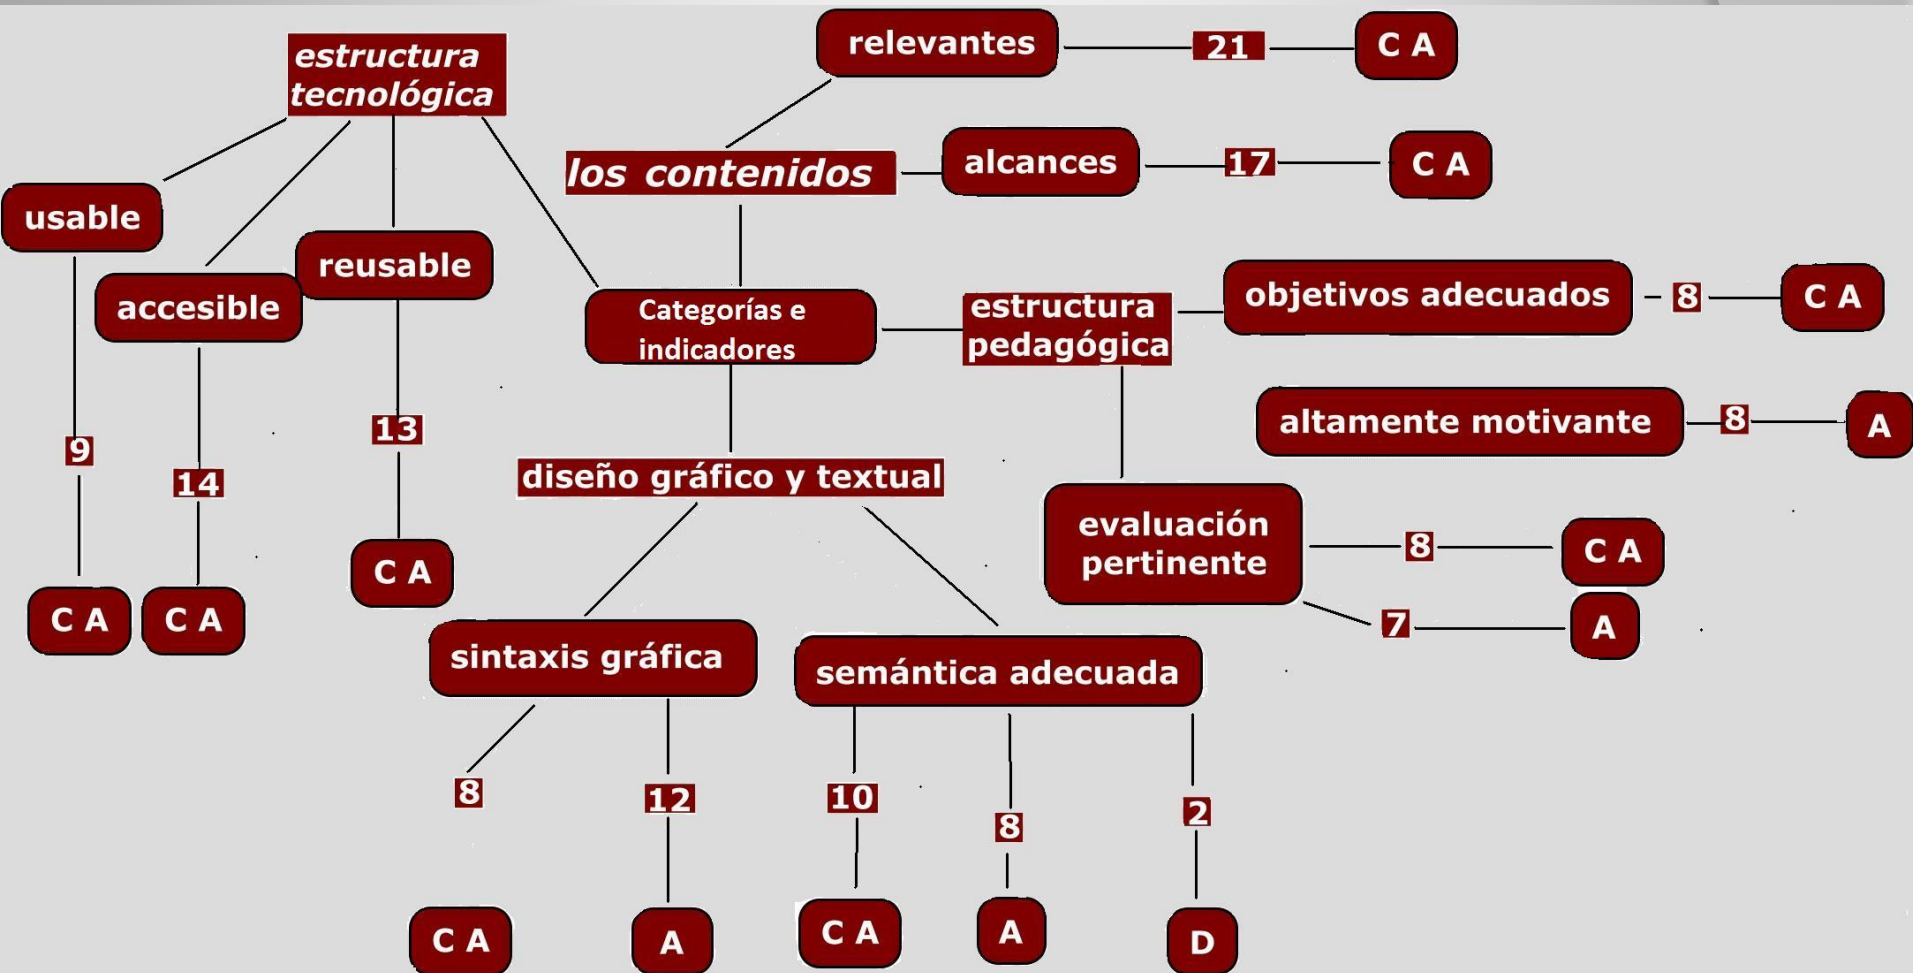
estructura tecnológica

relevantes 21 C A

los contenidos

alcances 17 C A

usable

reusable

accesible

Categorías e indicadores

estructura pedagógica

objetivos adecuados 8 C A

altamente motivante 8 A

9

14

13

diseño gráfico y textual

evaluación pertinente

8 C A

7 A

C A

C A

C A

sintaxis gráfica

semántica adecuada

8

12

10

8

2

C A

A

C A

A

D